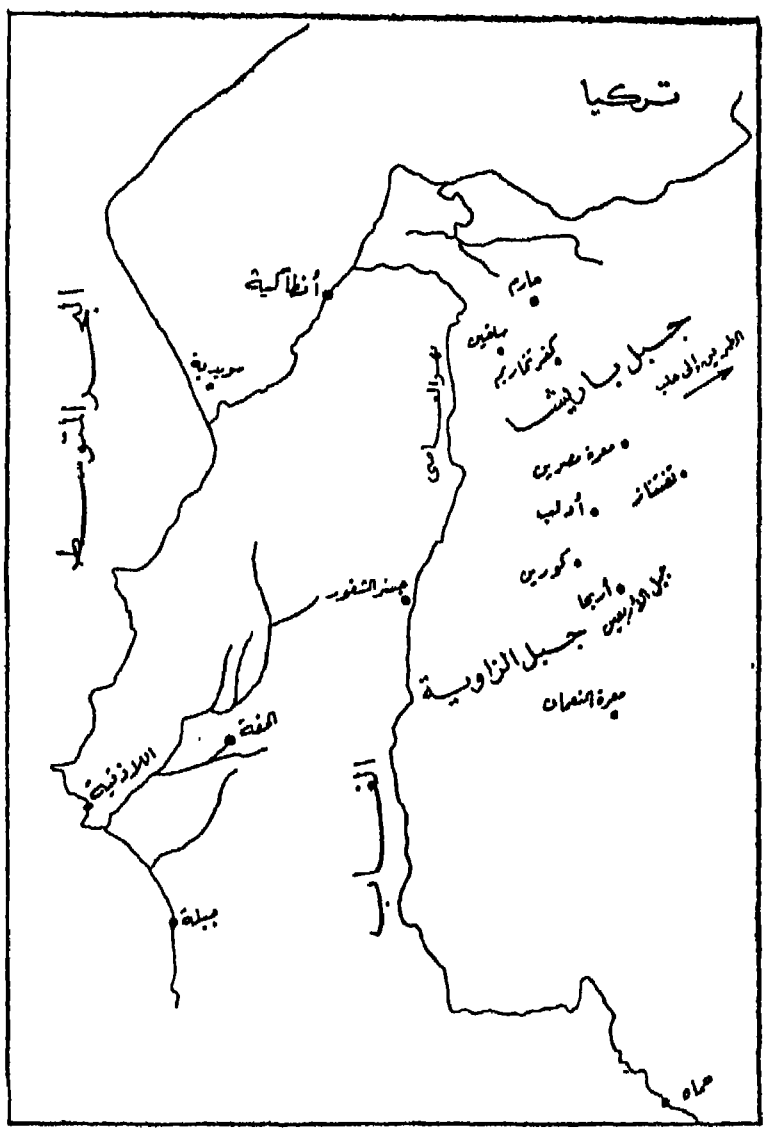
تركيا

البحر المتوسط

أنطاكية

سويدية

حارم

سلقين

كفرتخاريم

جبل باريشا

الطريق إلى حلب

نهر العاصي

معرة مصرين

فقستاز

أدلب

كورين

أريحا

جبل الأربعين

جبل الزاوية

معرة النعمان

جسر الشغور

الحفة

اللاذقية

جبلة

الغاب

حماه